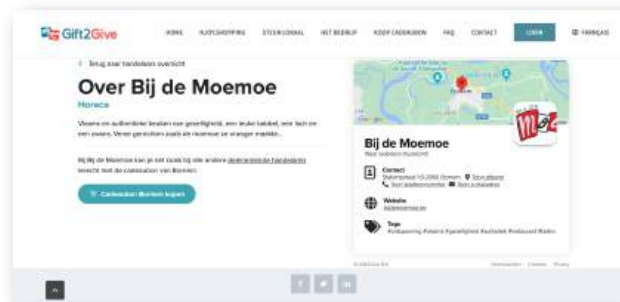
Gift2Give

HOME   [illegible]   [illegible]   HET BEDRIJF   KOOP CADEAUBON   FAQ   CONTACT   LOGIN   FRANÇAIS

< Terug naar handelaars overzicht

Over Bij de Moemoe

Horeca

Vlaams en authentiek! Genieten van gezelligheid, een leuke babbel, een lach en een zwans. Vense gerechten zoals de moemoe ze vroeger maakte...

Bij Bij de Moemoe kan je net zoals bij alle andere deelnemende handelaars terecht met de cadeaubon van Bornem.

Cadeaubon Bornem kopen

Bij de Moemoe

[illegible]

Contact
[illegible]

Website
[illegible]

Tags
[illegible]

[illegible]